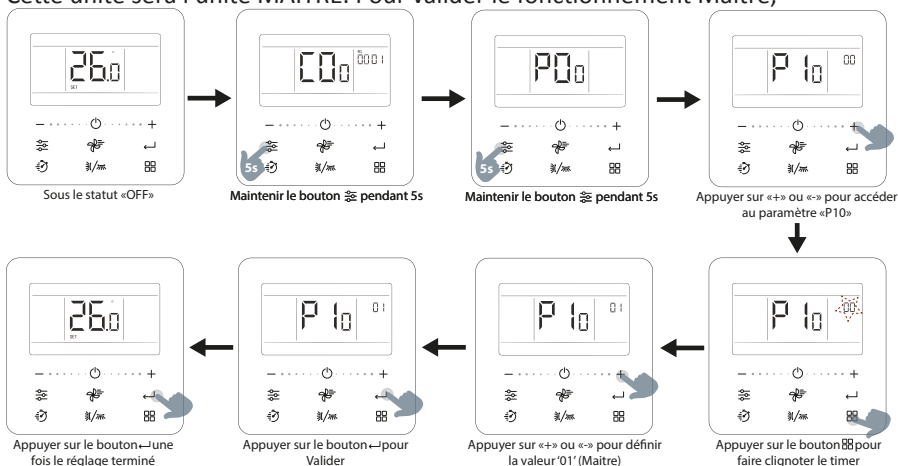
Cette unité sera l'unité MAITRE. Pour valider le fonctionnement Maître,

26.0
SET
– ⏻ +
Sous le statut «OFF»

C0 00:01
– ⏻ +
5s
Maintenir le bouton pendant 5s

P0
– ⏻ +
5s
Maintenir le bouton pendant 5s

P1 00
– ⏻ +
Appuyer sur «+» ou «-» pour accéder au paramètre «P10»

P1 00
– ⏻ +
Appuyer sur le bouton pour faire clignoter le timer

P1 01
– ⏻ +
Appuyer sur «+» ou «-» pour définir la valeur '01' (Maitre)

P1 01
– ⏻ +
Appuyer sur le bouton pour Valider

26.0
SET
– ⏻ +
Appuyer sur le bouton une fois le réglage terminé